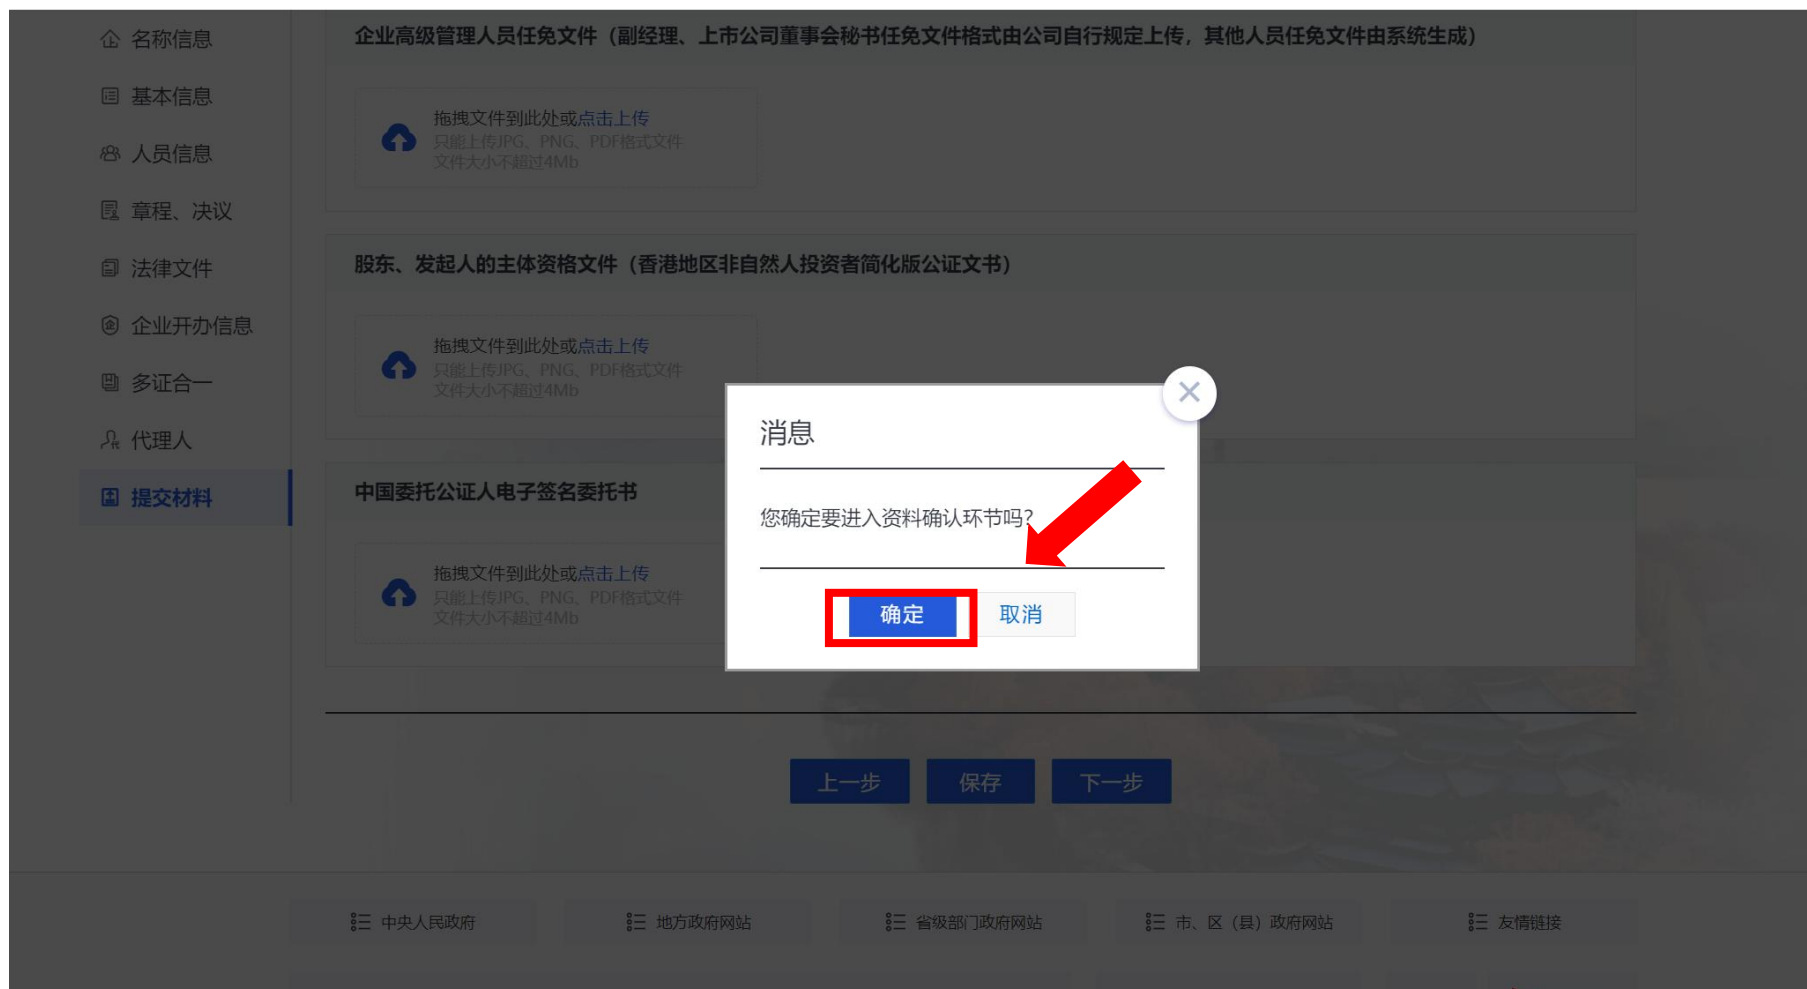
名称信息

基本信息

人员信息

章程、决议

法律文件

企业开办信息

多证合一

代理人

提交材料

企业高级管理人员任免文件（副经理、上市公司董事会秘书任免文件格式由公司自行规定上传，其他人员任免文件由系统生成）

拖拽文件到此处或点击上传
只能上传JPG、PNG、PDF格式文件
文件大小不超过4Mb

股东、发起人的主体资格文件（香港地区非自然人投资者简化版公证文书）

拖拽文件到此处或点击上传
只能上传JPG、PNG、PDF格式文件
文件大小不超过4Mb

中国委托公证人电子签名委托书

拖拽文件到此处或点击上传
只能上传JPG、PNG、PDF格式文件
文件大小不超过4Mb

消息

您确定要进入资料确认环节吗？

确定 取消

上一步 保存 下一步

中央人民政府 地方政府网站 省级部门政府网站 市、区（县）政府网站 友情链接